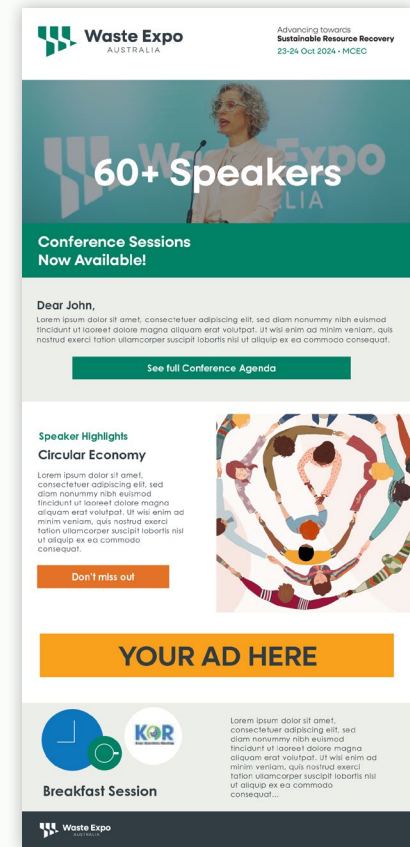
Waste Expo
AUSTRALIA

Advancing towards
Sustainable Resource Recovery
23-24 Oct 2024 • MCEC

60+ Speakers

Conference Sessions
Now Available!

Dear John,

Lorem ipsum dolor sit amet, consectetuer adipiscing elit, sed diam nonummy nibh euismod tincidunt ut laoreet dolore magna aliquam erat volutpat. Ut wisi enim ad minim veniam, quis nostrud exerci tation ullamcorper suscipit lobortis nisl ut aliquip ex ea commodo consequat.

See full Conference Agenda

Speaker Highlights

Circular Economy

Lorem ipsum dolor sit amet, consectetuer adipiscing elit, sed diam nonummy nibh euismod tincidunt ut laoreet dolore magna aliquam erat volutpat. Ut wisi enim ad minim veniam, quis nostrud exerci tation ullamcorper suscipit lobortis nisl ut aliquip ex ea commodo consequat.

Don't miss out

YOUR AD HERE

KOR

Breakfast Session

Lorem ipsum dolor sit amet, consectetuer adipiscing elit, sed diam nonummy nibh euismod tincidunt ut laoreet dolore magna aliquam erat volutpat. Ut wisi enim ad minim veniam, quis nostrud exerci tation ullamcorper suscipit lobortis nisl ut aliquip ex ea commodo consequat...

Waste Expo
AUSTRALIA